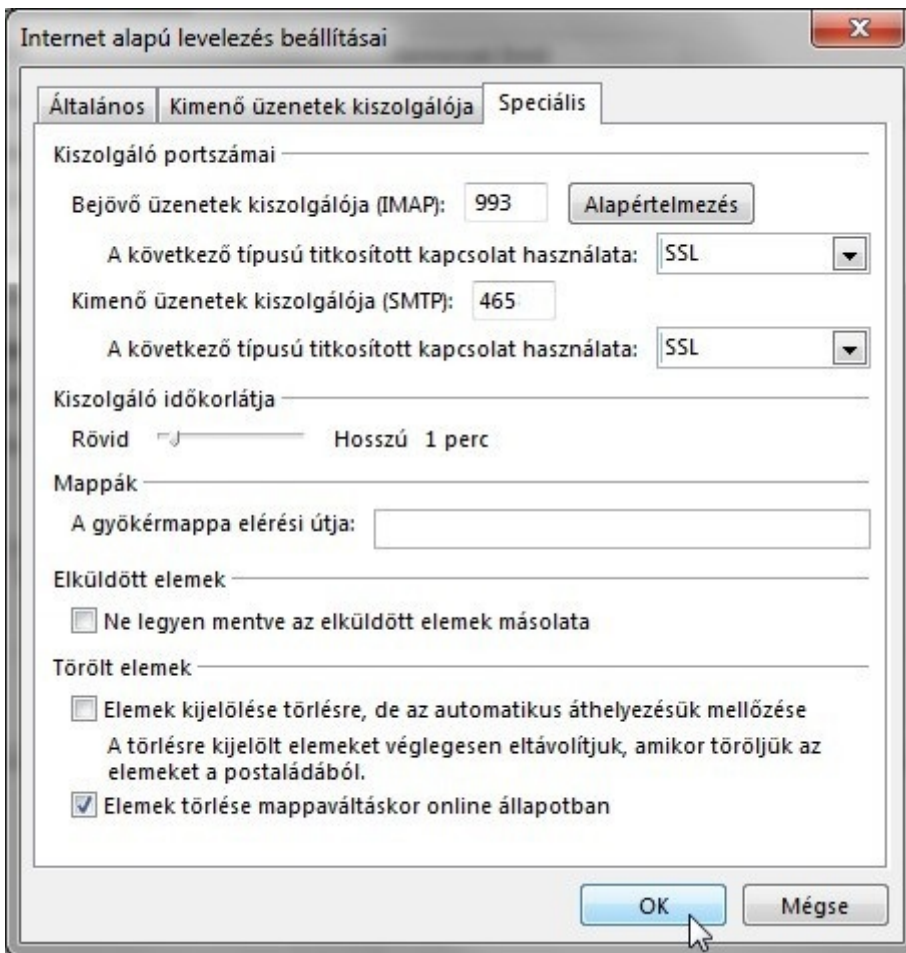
Internet alapú levelezés beállításai

Általános | Kimenő üzenetek kiszolgálója | Speciális

Kiszolgáló portszámai

Bejövő üzenetek kiszolgálója (IMAP): 993 Alapértelmezés

A következő típusú titkosított kapcsolat használata: SSL

Kimenő üzenetek kiszolgálója (SMTP): 465

A következő típusú titkosított kapcsolat használata: SSL

Kiszolgáló időkorlátja

Rövid Hosszú 1 perc

Mappák

A gyökérmappa elérési útja:

Elküldött elemek

Ne legyen mentve az elküldött elemek másolata

Törölt elemek

Elemek kijelölése törlésre, de az automatikus áthelyezésük mellőzése

A törlésre kijelölt elemeket véglegesen eltávolítjuk, amikor töröljük az elemeket a postaládából.

Elemek törlése mappaváltáskor online állapotban

OK Mégse